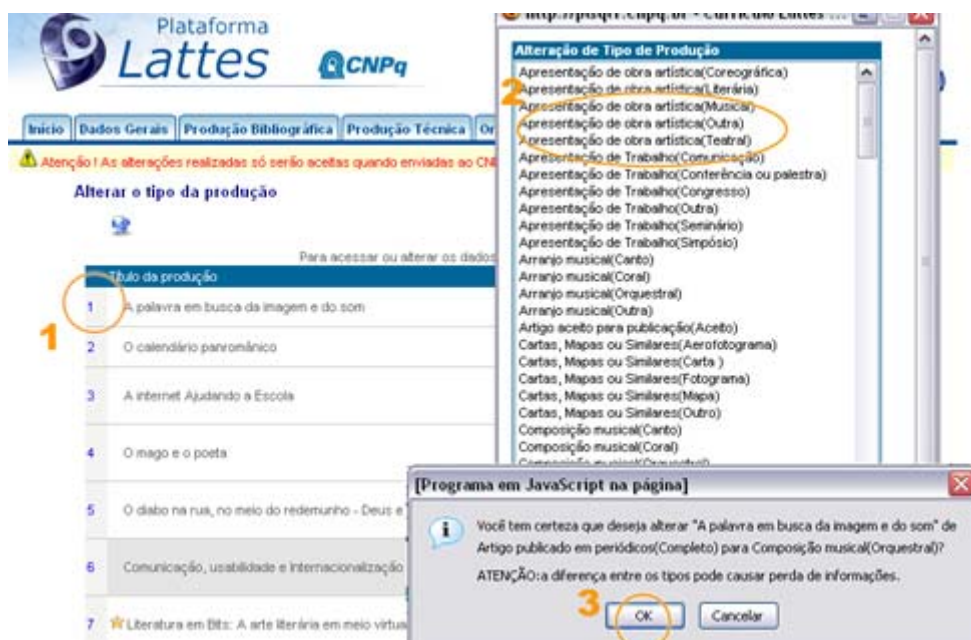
Plataforma Lattes CNPq

http://buscatextual.cnpq.br - Currículo Lattes ...

Início | Dados Gerais | Produção Bibliográfica | Produção Técnica | Or

Atenção ! As alterações realizadas só serão aceitas quando enviadas ao CN

Alterar o tipo da produção

Para acessar ou alterar os dados

Título da produção

1 A palavra em busca da imagem e do som

2 O calendário panromânico

3 A internet Ajudando a Escola

4 O mago e o poeta

5 O diabo na rua, no meio do redemunho - Deus e

6 Comunicação, usabilidade e internacionalização

7 Literatura em Bits: A arte literária em meio virtua

1

Alteração de Tipo de Produção

Apresentação de obra artística(Coreográfica)
Apresentação de obra artística(Literária)
Apresentação de obra artística(Musical)
Apresentação de obra artística(Outra)
Apresentação de obra artística(Teatral)
Apresentação de Trabalho(Comunicação)
Apresentação de Trabalho(Conferência ou palestra)
Apresentação de Trabalho(Congresso)
Apresentação de Trabalho(Outra)
Apresentação de Trabalho(Seminário)
Apresentação de Trabalho(Simpósio)
Arranjo musical(Canto)
Arranjo musical(Coral)
Arranjo musical(Orquestral)
Arranjo musical(Outra)
Artigo aceito para publicação(Aceito)
Cartas, Mapas ou Similares(Aerofotograma)
Cartas, Mapas ou Similares(Carta )
Cartas, Mapas ou Similares(Fotograma)
Cartas, Mapas ou Similares(Mapa)
Cartas, Mapas ou Similares(Outro)
Composição musical(Canto)
Composição musical(Coral)
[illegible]

2

[Programa em JavaScript na página]

Você tem certeza que deseja alterar "A palavra em busca da imagem e do som" de Artigo publicado em periódicos(Completo) para Composição musical(Orquestral)?

ATENÇÃO:a diferença entre os tipos pode causar perda de informações.

3

OK

Cancelar